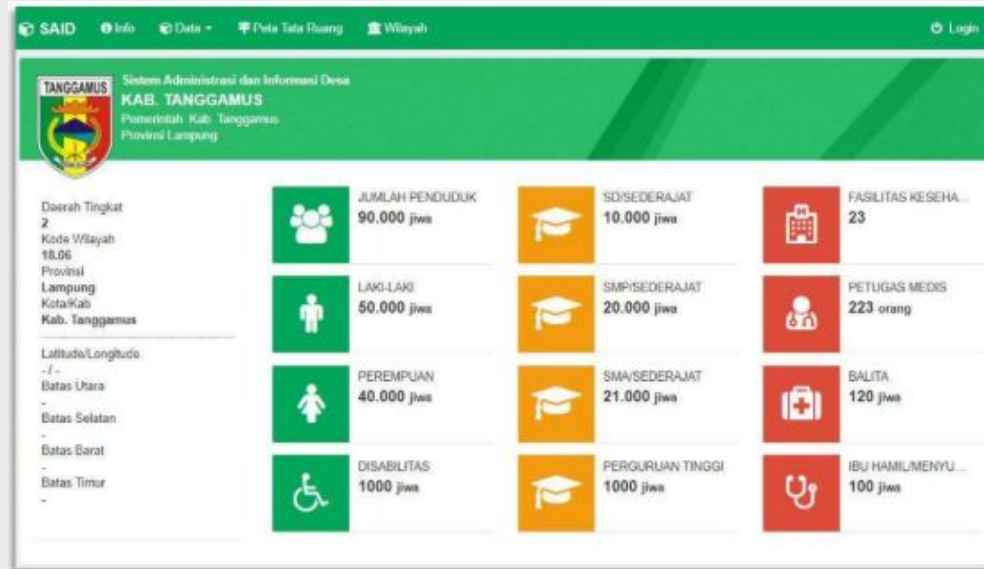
SAID Info Data ▾ Peta Tata Ruang Wilayah Login

TANGGAMUS
Sistem Administrasi dan Informasi Desa
KAB. TANGGAMUS
Pemerintah Kab Tanggamus
Provinsi Lampung

Daerah Tingkat
2
Kode Wilayah
18.06
Provinsi
Lampung
Kota/Kab
Kab. Tanggamus

Latitude/Longitude
- / -
Batas Utara
-
Batas Selatan
-
Batas Barat
-
Batas Timur
-

JUMLAH PENDUDUK
90.000 jiwa

LAKI-LAKI
50.000 jiwa

PEREMPUAN
40.000 jiwa

DISABILITAS
1000 jiwa

SD/SEDERAJAT
10.000 jiwa

SMP/SEDERAJAT
20.000 jiwa

SMA/SEDERAJAT
21.000 jiwa

PERGURUAN TINGGI
1000 jiwa

FASILITAS KESEHA...
23

PETUGAS MEDIS
223 orang

BALITA
120 jiwa

IBU HAMIL/MENYU...
100 jiwa